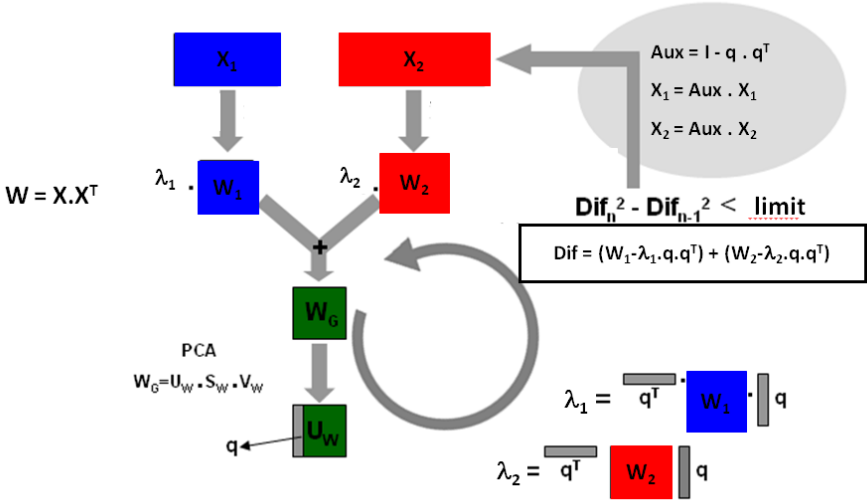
$X_1$

$X_2$

$Aux = I - q \cdot q^T$

$X_1 = Aux \cdot X_1$

$X_2 = Aux \cdot X_2$

$W = X.X^T$

$\lambda_1 \cdot W_1$

$\lambda_2 \cdot W_2$

$Dif_n^2 - Dif_{n-1}^2 < limit$

$Dif = (W_1 - \lambda_1.q.q^T) + (W_2 - \lambda_2.q.q^T)$

+

$W_G$

PCA

$W_G = U_W \cdot S_W \cdot V_W$

$U_W$

q

$\lambda_1 = q^T \cdot W_1 \cdot q$

$\lambda_2 = q^T \; W_2 \; q$